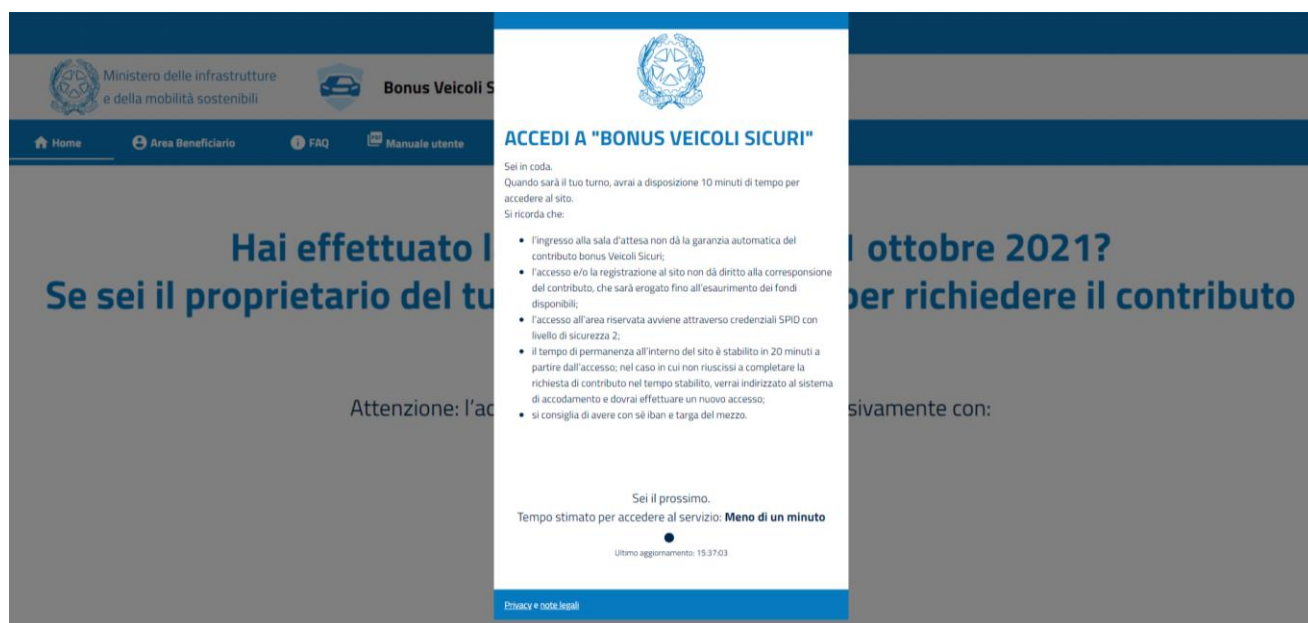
Ministero delle infrastrutture e della mobilità sostenibili

Bonus Veicoli S

Home Area Beneficiario FAQ Manuale utente

Hai effettuato l

l ottobre 2021?

Se sei il proprietario del tu

per richiedere il contributo

Attenzione: l'ac

sivamente con:

ACCEDI A "BONUS VEICOLI SICURI"

Sei in coda.
Quando sarà il tuo turno, avrai a disposizione 10 minuti di tempo per accedere al sito.
Si ricorda che:

- l'ingresso alla sala d'attesa non dà la garanzia automatica del contributo bonus Veicoli Sicuri;
- l'accesso e/o la registrazione al sito non dà diritto alla corresponsione del contributo, che sarà erogato fino all'esaurimento dei fondi disponibili;
- l'accesso all'area riservata avviene attraverso credenziali SPID con livello di sicurezza 2;
- il tempo di permanenza all'interno del sito è stabilito in 20 minuti a partire dall'accesso; nel caso in cui non riuscissi a completare la richiesta di contributo nel tempo stabilito, verrai indirizzato al sistema di accodamento e dovrai effettuare un nuovo accesso;
- si consiglia di avere con sé iban e targa del mezzo.

Sei il prossimo.
Tempo stimato per accedere al servizio: **Meno di un minuto**

Ultimo aggiornamento: 15:37:03

Privacy e note legali